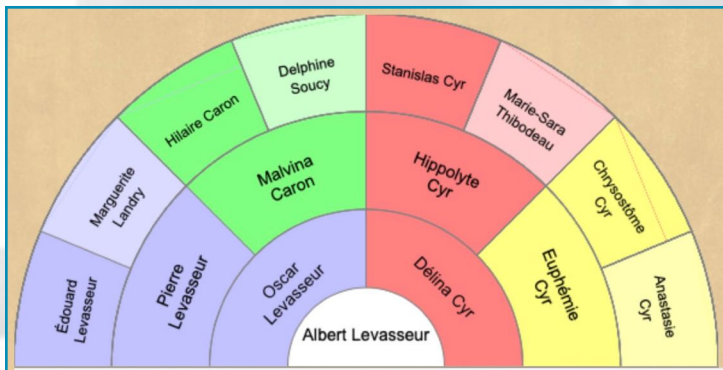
Édouard Levasseur

Marguerite Landry

Hilaire Caron

Delphine Soucy

Stanislas Cyr

Marie-Sara Thibodeau

Chrysostôme Cyr

Anastasie Cyr

Pierre Levasseur

Malvina Caron

Hippolyte Cyr

Euphémie Cyr

Oscar Levasseur

Délina Cyr

Albert Levasseur